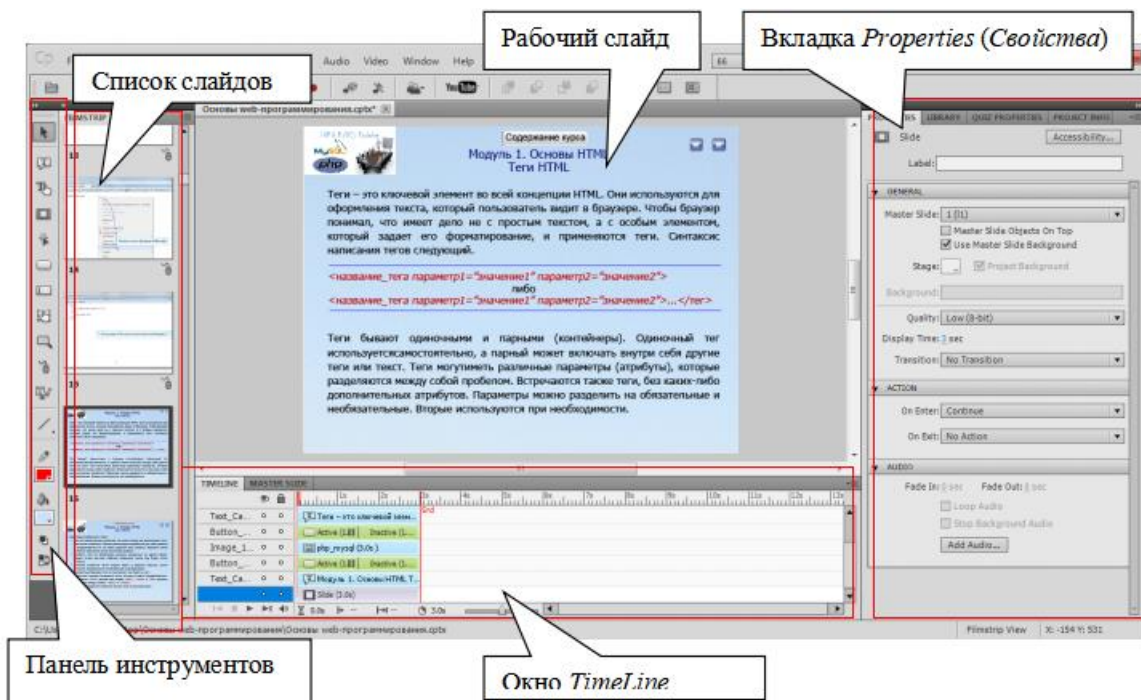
Рабочий слайд

Вкладка *Properties* (*Свойства*)

Список слайдов

Audio Video Window Help

FILMSTRIP

Основы web-программирования.cptx* ×

Содержание курса

Модуль 1. Основы HTML
Теги HTML

Теги – это ключевой элемент во всей концепции HTML. Они используются для оформления текста, который пользователь видит в браузере. Чтобы браузер понимал, что имеет дело не с простым текстом, а с особым элементом, который задает его форматирование, и применяются теги. Синтаксис написания тегов следующий.

<название_тега параметр1="значение1" параметр2="значение2">
либо
<название_тега параметр1="значение1" параметр2="значение2">...</тег>

Теги бывают одиночными и парными (контейнеры). Одиночный тег используетсясамостоятельно, а парный может включать внутри себя другие теги или текст. Теги могутиметь различные параметры (атрибуты), которые разделяются между собой пробелом. Встречаются также теги, без каких-либо дополнительных атрибутов. Параметры можно разделить на обязательные и необязательные. Вторые используются при необходимости.

PROPERTIES LIBRARY QUIZ PROPERTIES PROJECT INFO

Slide Accessibility...

Label:

GENERAL

Master Slide: 1 (01)

Master Slide Objects On Top

Use Master Slide Background

Stage: Project Background

Background:

Quality: Low (8-bit)

Display Time: 3 sec

Transition: No Transition

ACTION

On Enter: Continue

On Exit: No Action

AUDIO

Fade In: 0 sec Fade Out: 0 sec

Loop Audio

Stop Background Audio

Add Audio...

TIMELINE MASTER SLIDE

Text_Ca... Теги – это ключевой элем...

Button_... Active (1.5s) Inactive (1...

Image_1... php_mysql (3.0s)

Button_... Active (1.5s) Inactive (1...

Text_Ca... Модуль 1. Основы HTML T...

Slide (3.0s)

0.0s 3.0s

C:\U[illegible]\Основы web-программирования\Основы web-программирования.cptx

Filmstrip View X: -154 Y: 531

Панель инструментов

Окно *TimeLine*